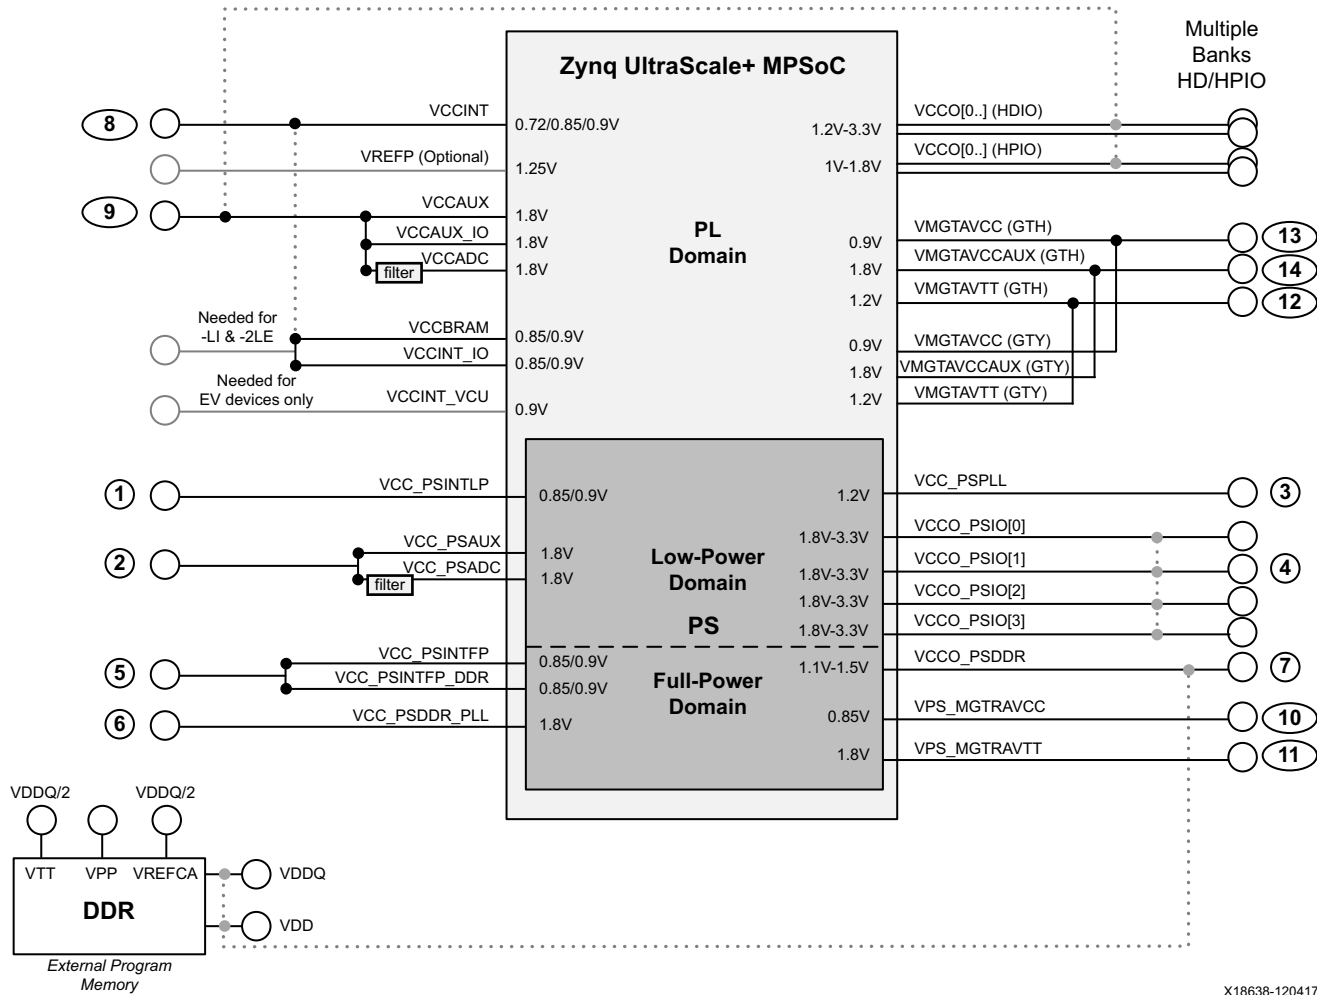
Multiple Banks HD/HPIO

Zynq UltraScale+ MPSoC

8
VCCINT
0.72/0.85/0.9V
VREFP (Optional)
1.25V
9
VCCAUX
1.8V
VCCAUX_IO
1.8V
VCCADC
filter
1.8V
Needed for -LI & -2LE
VCCBRAM
0.85/0.9V
VCCINT_IO
0.85/0.9V
Needed for EV devices only
VCCINT_VCU
0.9V

PL Domain

VCCO[0..] (HDIO)
1.2V-3.3V
VCCO[0..] (HPIO)
1V-1.8V
VMGTAVCC (GTH)
0.9V
13
VMGTAVCCAUX (GTH)
1.8V
14
VMGTAVTT (GTH)
1.2V
12
VMGTAVCC (GTY)
0.9V
VMGTAVCCAUX (GTY)
1.8V
VMGTAVTT (GTY)
1.2V

1
VCC_PSINTLP
0.85/0.9V
2
VCC_PSAUX
1.8V
VCC_PSADC
filter
1.8V
5
VCC_PSINTFP
0.85/0.9V
VCC_PSINTFP_DDR
0.85/0.9V
6
VCC_PSDDR_PLL
1.8V

Low-Power Domain
PS
Full-Power Domain

1.2V
VCC_PSPLL
3
1.8V-3.3V
VCCO_PSIO[0]
1.8V-3.3V
VCCO_PSIO[1]
4
1.8V-3.3V
VCCO_PSIO[2]
1.8V-3.3V
VCCO_PSIO[3]
1.1V-1.5V
VCCO_PSDDR
7
0.85V
VPS_MGTRAVCC
10
1.8V
VPS_MGTRAVTT
11

VDDQ/2
VDDQ/2
VTT
VPP
VREFCA
DDR
VDDQ
VDD
External Program Memory

X18638-120417